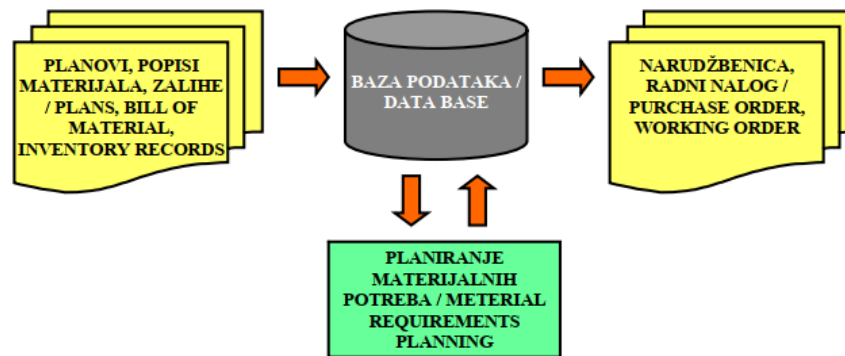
PLANOVI, POPISI MATERIJALA, ZALIHE / PLANS, BILL OF MATERIAL, INVENTORY RECORDS

BAZA PODATAKA / DATA BASE

NARUDŽBENICA, RADNI NALOG / PURCHASE ORDER, WORKING ORDER

PLANIRANJE MATERIJALNIH POTREBA / METERIAL REQUIREMENTS PLANNING